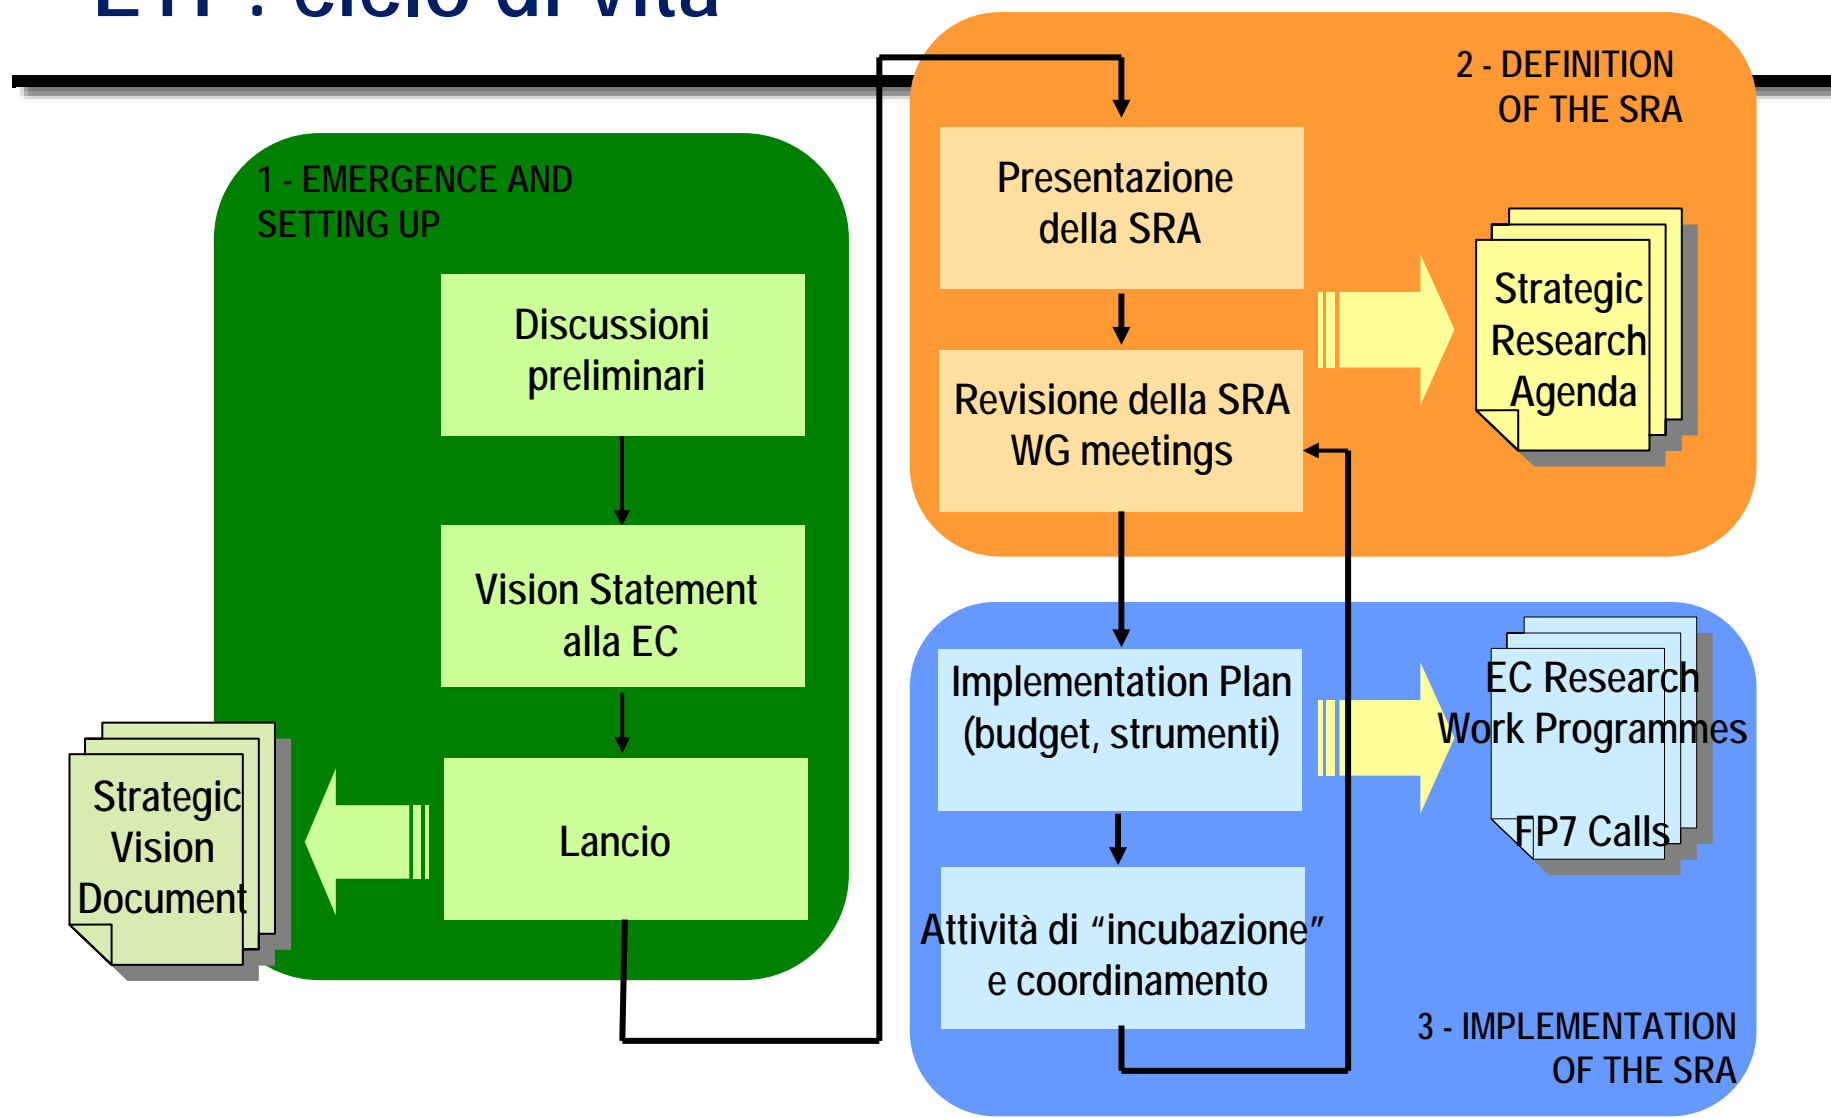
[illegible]: ciclo di vita

1 - EMERGENCE AND SETTING UP

Discussioni preliminari

Vision Statement alla EC

Lancio

Strategic Vision Document

2 - DEFINITION OF THE SRA

Presentazione della SRA

Revisione della SRA WG meetings

Strategic Research Agenda

Implementation Plan (budget, strumenti)

Attività di "incubazione" e coordinamento

EC Research Work Programmes

FP7 Calls

3 - IMPLEMENTATION OF THE SRA